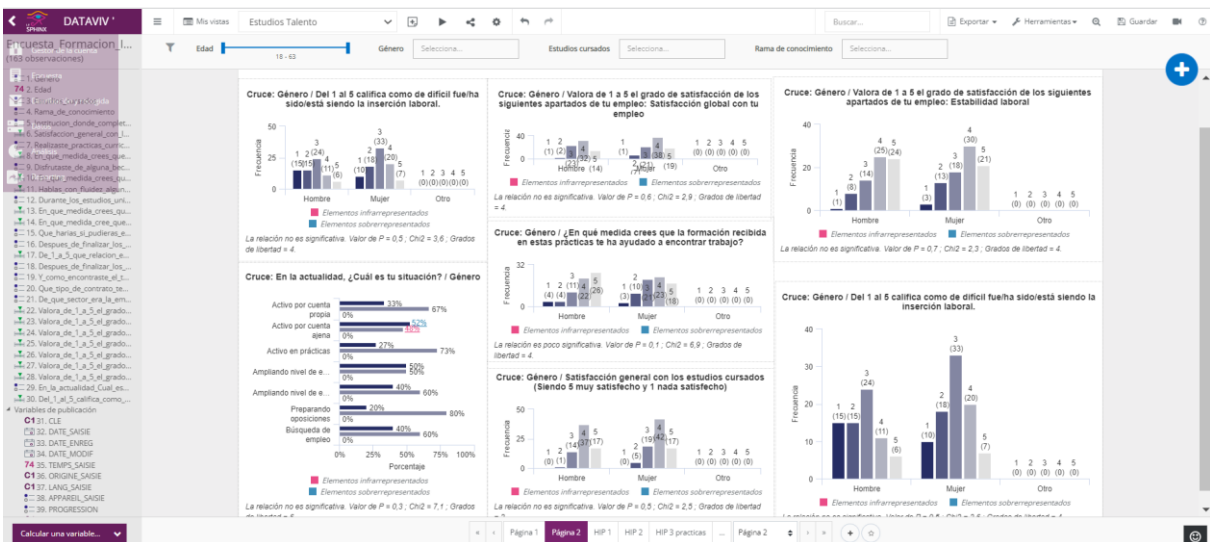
DATAVIV' Mis vistas Estudios Talento Buscar... Exportar Herramientas Guardar

Encuesta_Formacion_I...
(163 observaciones)

Edad 18 - 63 Género Selecciona... Estudios cursados Selecciona... Rama de conocimiento Selecciona...

1. Genero
74 2. Edad
3. Estudios_cursados
4. Rama_de_conocimiento
5. Institucion_donde_complet...
6. Satisfaccion_general_con_l...
7. Realizaste_practicas_curric...
8. En_que_medida_crees_que...
9. Disfrutaste_de_alguna_bec...
10. En_que_medida_crees_qu...
11. Hablas_con_fluidez_algun...
12. Durante_los_estudios_uni...
13. En_que_medida_crees_que...
14. En_que_medida_crees_que...
15. Que_harias_si_pudieras_e...
16. Despues_de_finalizar_los_...
17. De_1_a_5_que_relacion_e...
18. Despues_de_finalizar_los_...
19. Y_como_encontraste_el_t...
20. Que_tipo_de_contrato_te...
21. De_que_sector_era_la_em...
22. Valora_de_1_a_5_el_grado...
23. Valora_de_1_a_5_el_grado...
24. Valora_de_1_a_5_el_grado...
25. Valora_de_1_a_5_el_grado...
26. Valora_de_1_a_5_el_grado...
27. Valora_de_1_a_5_el_grado...
28. Valora_de_1_a_5_el_grado...
29. En_la_actualidad_Cual_es...
30. Del_1_al_5_califica_como_...
Variables de publicación
C1 31. CLE
32. DATE_SAISIE
33. DATE_ENREG
34. DATE_MODIF
74 35. TEMPS_SAISIE
C1 36. ORIGINE_SAISIE
C1 37. LANG_SAISIE
38. APPAREIL_SAISIE
39. PROGRESSION

Cruce: Género / Del 1 al 5 califica como de difícil fue/ha sido/está siendo la inserción laboral.
Frecuencia 50 25 0
Hombre Mujer Otro
Elementos infrarrepresentados Elementos sobrerrepresentados
La relación no es significativa. Valor de P = 0,5 ; Chi2 = 3,6 ; Grados de libertad = 4.

Cruce: En la actualidad, ¿Cuál es tu situación? / Género
Activo por cuenta propia 33% 0% 67%
Activo por cuenta ajena 0%
Activo en prácticas 27% 0% 73%
Ampliando nivel de e... 50% 50%
Ampliando nivel de e... 40% 0% 60%
Preparando oposiciones 20% 0% 80%
Búsqueda de empleo 40% 0% 60%
0% 25% 50% 75% 100%
Porcentaje
Elementos infrarrepresentados Elementos sobrerrepresentados
La relación no es significativa. Valor de P = 0,3 ; Chi2 = 7,1 ; Grados de libertad = 6.

Cruce: Género / Valora de 1 a 5 el grado de satisfacción de los siguientes apartados de tu empleo: Satisfacción global con tu empleo
Frecuencia 40 20 0
Hombre (14) Mujer (19) Otro
1 2 3 4 5 (0) (0) (0) (0) (0)
Elementos infrarrepresentados Elementos sobrerrepresentados
La relación no es significativa. Valor de P = 0,6 ; Chi2 = 2,9 ; Grados de libertad = 4.

Cruce: Género / ¿En qué medida crees que la formación recibida en estas prácticas te ha ayudado a encontrar trabajo?
Frecuencia 32 16 0
Hombre Mujer Otro
Elementos infrarrepresentados Elementos sobrerrepresentados
La relación es poco significativa. Valor de P = 0,1 ; Chi2 = 6,9 ; Grados de libertad = 4.

Cruce: Género / Satisfacción general con los estudios cursados (Siendo 5 muy satisfecho y 1 nada satisfecho)
Frecuencia 50 25 0
Hombre Mujer Otro
Elementos infrarrepresentados Elementos sobrerrepresentados
La relación no es significativa. Valor de P = 0,5 ; Chi2 = 2,5 ; Grados de libertad = 4.

Cruce: Género / Valora de 1 a 5 el grado de satisfacción de los siguientes apartados de tu empleo: Estabilidad laboral
Frecuencia 40 20 0
1 (1) 2 (8) 3 (14) 4 (25) 5 (24)
1 (3) 2 (13) 3 (18) 4 (30) 5 (21)
1 2 3 4 5 (0) (0) (0) (0) (0)
Hombre Mujer Otro
Elementos infrarrepresentados Elementos sobrerrepresentados
La relación no es significativa. Valor de P = 0,7 ; Chi2 = 2,3 ; Grados de libertad = 4.

Cruce: Género / Del 1 al 5 califica como de difícil fue/ha sido/está siendo la inserción laboral.
Frecuencia 40 30 20 10 0
1 2 (15)(15) 3 (24) 4 (11) 5 (6)
1 (10) 2 (18) 3 (33) 4 (20) 5 (7)
1 2 3 4 5 (0) (0) (0) (0) (0)
Hombre Mujer Otro
Elementos infrarrepresentados Elementos sobrerrepresentados

Calcular una variable... Página 1 Página 2 HIP 1 HIP 2 HIP 3 practicas ... Página 2